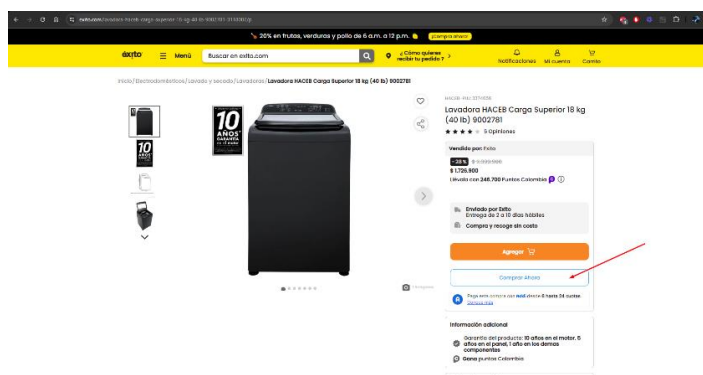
exito.com/lavadora-haceb-carga-superior-18-kg-40-lb-9002781-3114582/p

20% en frutas, verduras y pollo de 6 a.m. a 12 p.m. ¡Compra ahora!

éxito Menú Buscar en exito.com ¿Cómo quieres recibir tu pedido? Notificaciones Mi cuenta Carrito

Inicio / Electrodomésticos / Lavado y secado / Lavadoras / Lavadora HACEB Carga Superior 18 kg (40 lb) 9002781

10 AÑOS GARANTÍA en el motor

10 AÑOS

HACEB - PLU 3114582

Lavadora HACEB Carga Superior 18 kg (40 lb) 9002781

5 Opiniones

Vendido por: Exito

-26% $ 2.339.900

$ 1.735.900

Llévalo con 246.780 Puntos Colombia

Enviado por Exito
Entrega de 2 a 10 días hábiles

Compra y recoge sin costo

Agregar

Comprar Ahora

Paga esta compra con nodi desde 0 hasta 24 cuotas. Conoce más

Información adicional

Garantía del producto: 10 años en el motor, 5 años en el panel, 1 año en los demás componentes

Gana puntos Colombia